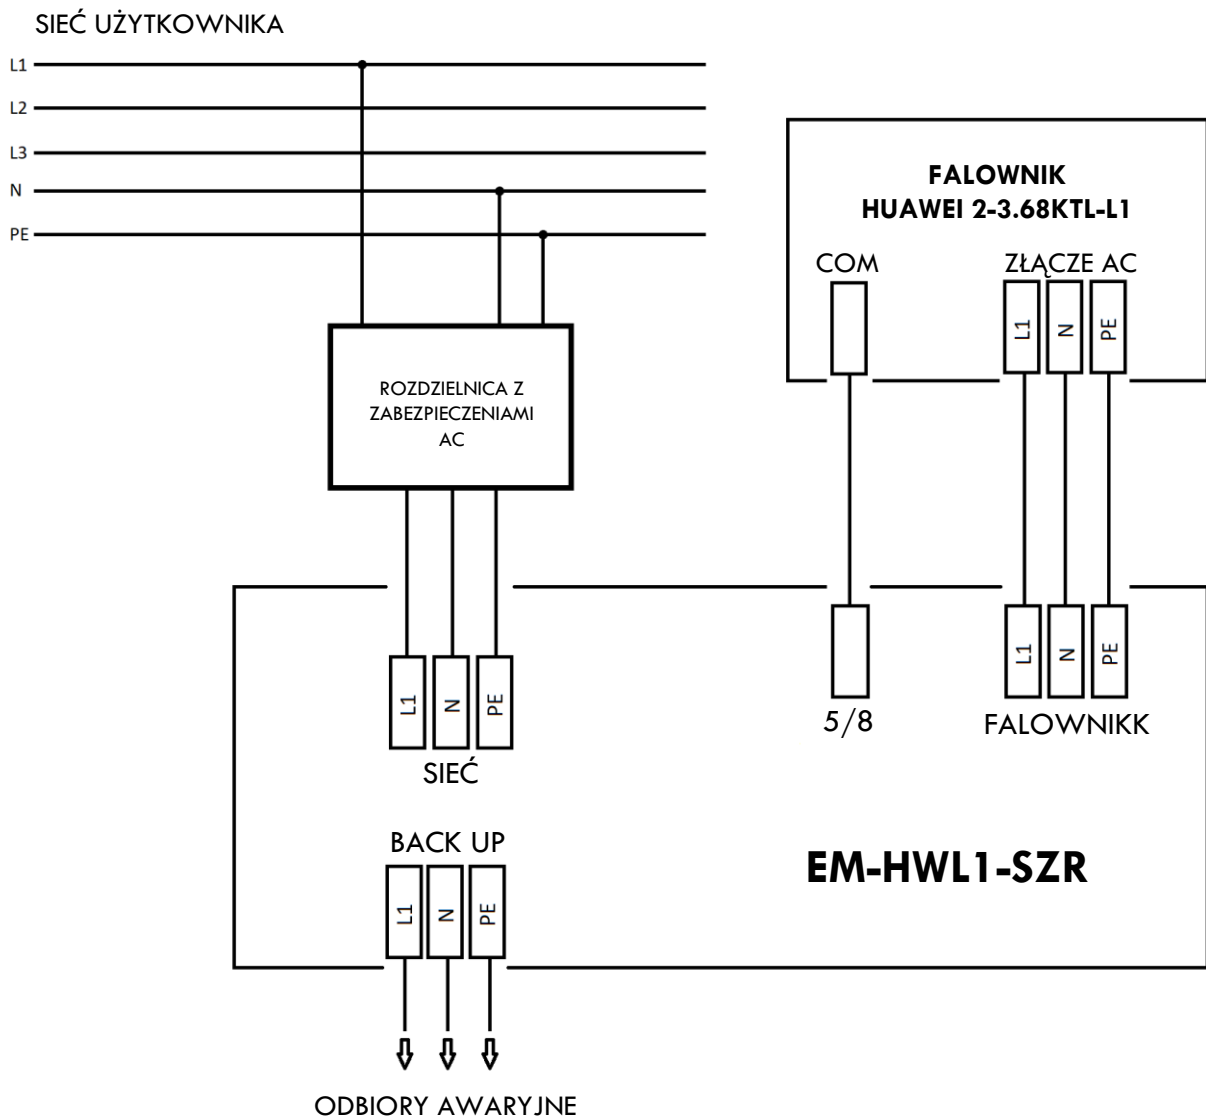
SIEĆ UŻYTKOWNIKA

L1

L2

L3

N

PE

FALOWNIK
HUAWEI 2-3.68KTL-L1

COM

ZŁĄCZE AC

L1 N PE

ROZDZIELNICA Z ZABEZPIECZENIAMI AC

L1 N PE

SIEĆ

5/8

L1 N PE

FALOWNIKK

BACK UP

L1 N PE

EM-HWL1-SZR

ODBIORY AWARYJNE